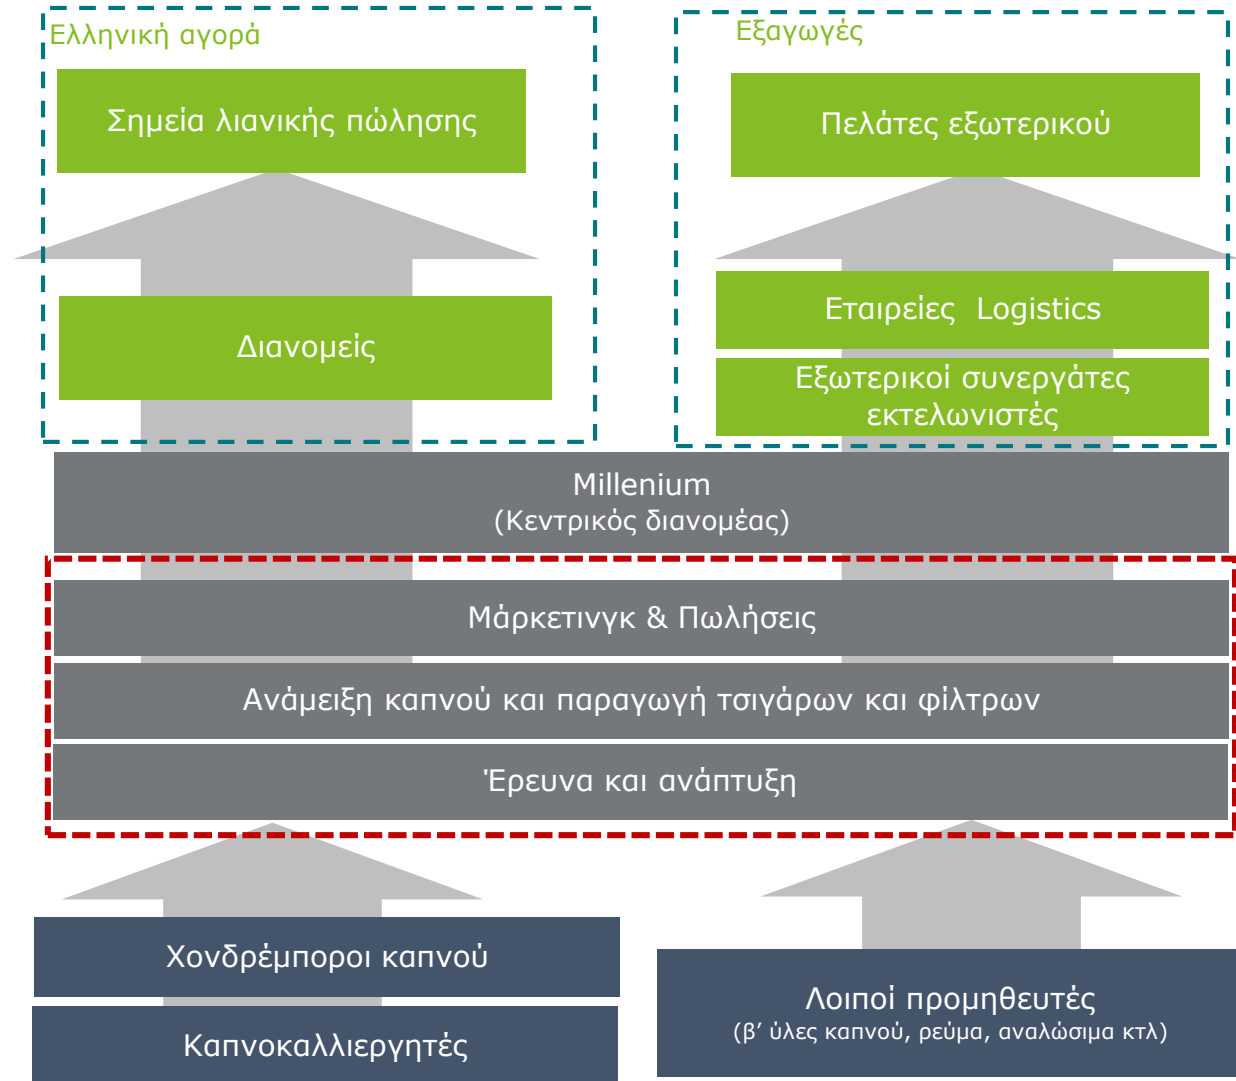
Ελληνική αγορά

Σημεία λιανικής πώλησης

Διανομείς

Εξαγωγές

Πελάτες εξωτερικού

Εταιρείες Logistics

Εξωτερικοί συνεργάτες εκτελωνιστές

Millenium
(Κεντρικός διανομέας)

Μάρκετινγκ & Πωλήσεις

Ανάμειξη καπνού και παραγωγή τσιγάρων και φίλτρων

Έρευνα και ανάπτυξη

Χονδρέμποροι καπνού

Καπνοκαλλιεργητές

Λοιποί προμηθευτές
(β’ ύλες καπνού, ρεύμα, αναλώσιμα κτλ)